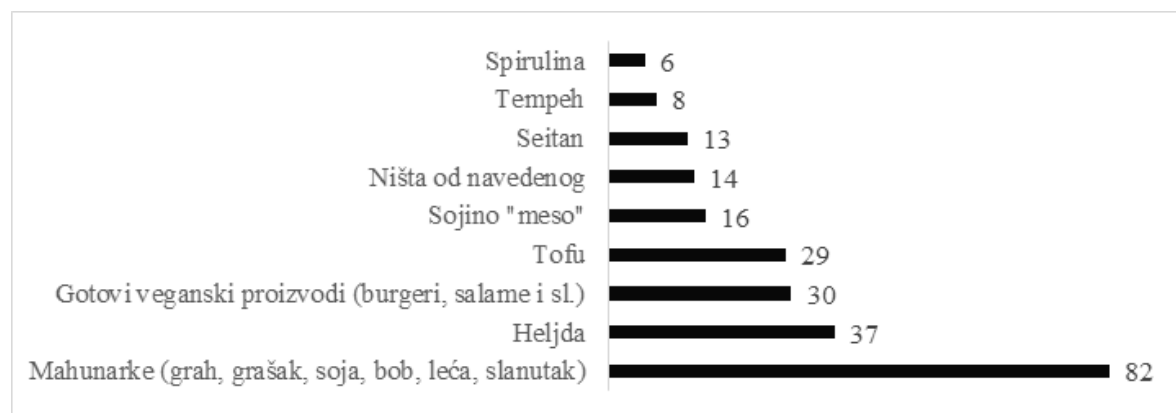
| Kategorija | Vrijednost |
|---|---|
| Spirulina | 6 |
| Tempeh | 8 |
| Seitan | 13 |
| Ništa od navedenog | 14 |
| Sojino "meso" | 16 |
| Tofu | 29 |
| Gotovi veganski proizvodi (burgeri, salame i sl.) | 30 |
| Heljda | 37 |
| Mahunarke (grah, grašak, soja, bob, leća, slanutak) | 82 |